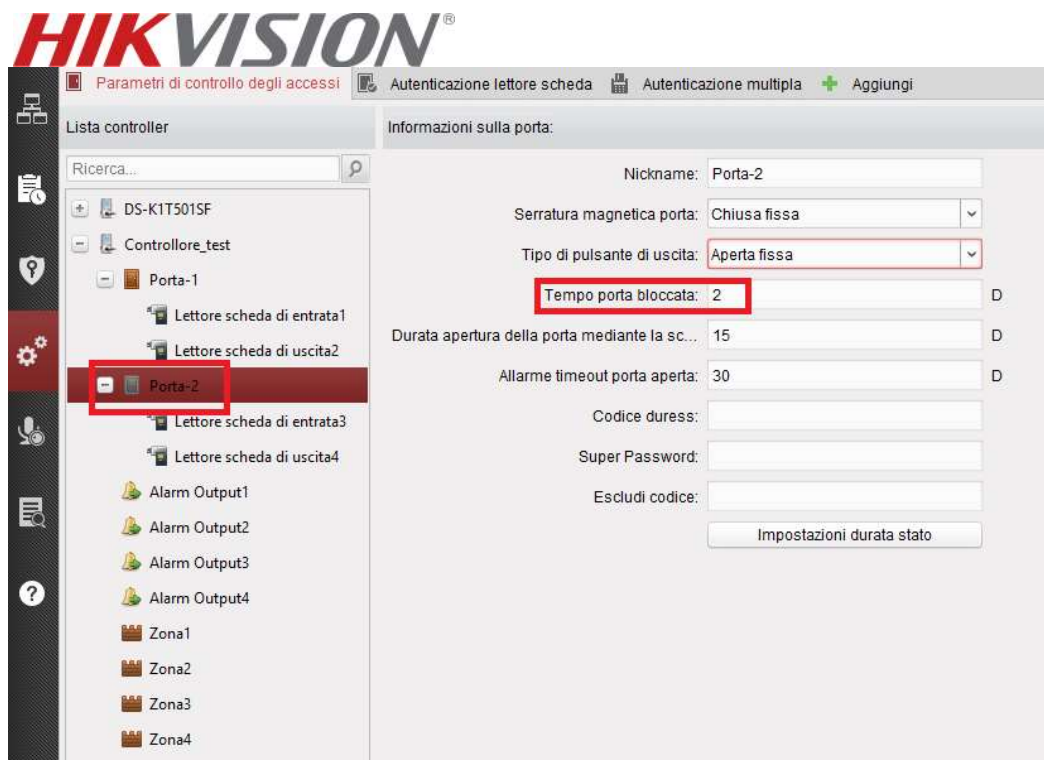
HIKVISION®

Parametri di controllo degli accessi | Autenticazione lettore scheda | Autenticazione multipla | Aggiungi

Lista controller

Ricerca...

DS-K1T501SF
Controllore_test
Porta-1
Lettore scheda di entrata1
Lettore scheda di uscita2
Porta-2
Lettore scheda di entrata3
Lettore scheda di uscita4
Alarm Output1
Alarm Output2
Alarm Output3
Alarm Output4
Zona1
Zona2
Zona3
Zona4

Informazioni sulla porta:

| | | |
|---|---|---|
| Nickname: | Porta-2 | |
| Serratura magnetica porta: | Chiusa fissa | |
| Tipo di pulsante di uscita: | Aperta fissa | |
| Tempo porta bloccata: | 2 | D |
| Durata apertura della porta mediante la sc... | 15 | D |
| Allarme timeout porta aperta: | 30 | D |
| Codice duress: | | |
| Super Password: | | |
| Escludi codice: | | |

Impostazioni durata stato